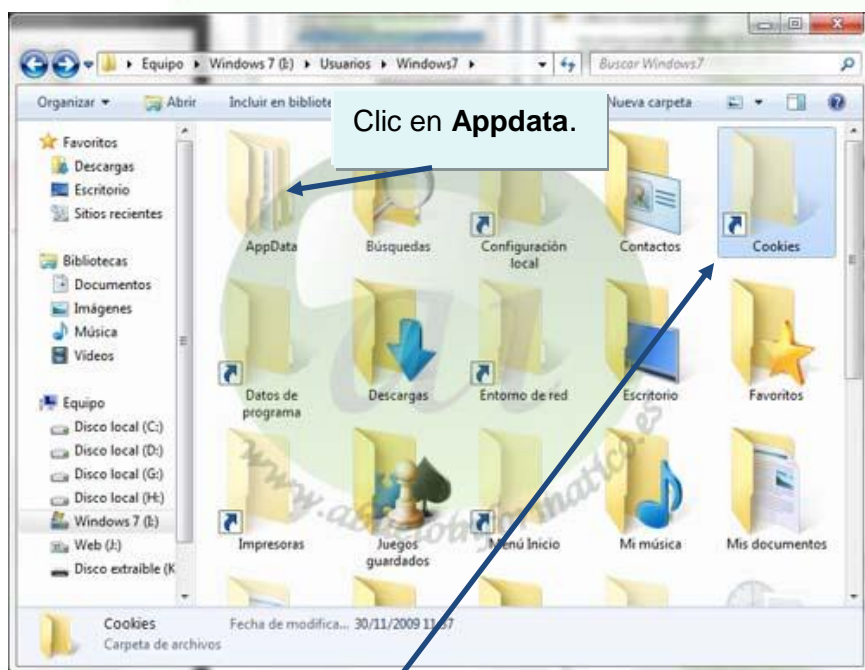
Equipo ▸ Windows 7 (I:) ▸ Usuarios ▸ Windows7 ▸

Buscar Windows7

Organizar ▾ Abrir Incluir en bibliote Nueva carpeta

Clic en **Appdata**.

Favoritos
Descargas
Escritorio
Sitios recientes

Bibliotecas
Documentos
Imágenes
Música
Vídeos

Equipo
Disco local (C:)
Disco local (D:)
Disco local (G:)
Disco local (H:)
Windows 7 (I:)
Web (J:)
Disco extraíble (K

AppData
Búsquedas
Configuración local
Contactos
Cookies
Datos de programa
Descargas
Entorno de red
Escritorio
Favoritos
Impresoras
Juegos guardados
Menú Inicio
Mi música
Mis documentos

www.aulaclic.es

Cookies Fecha de modifica... 30/11/2009 11:37
Carpeta de archivos